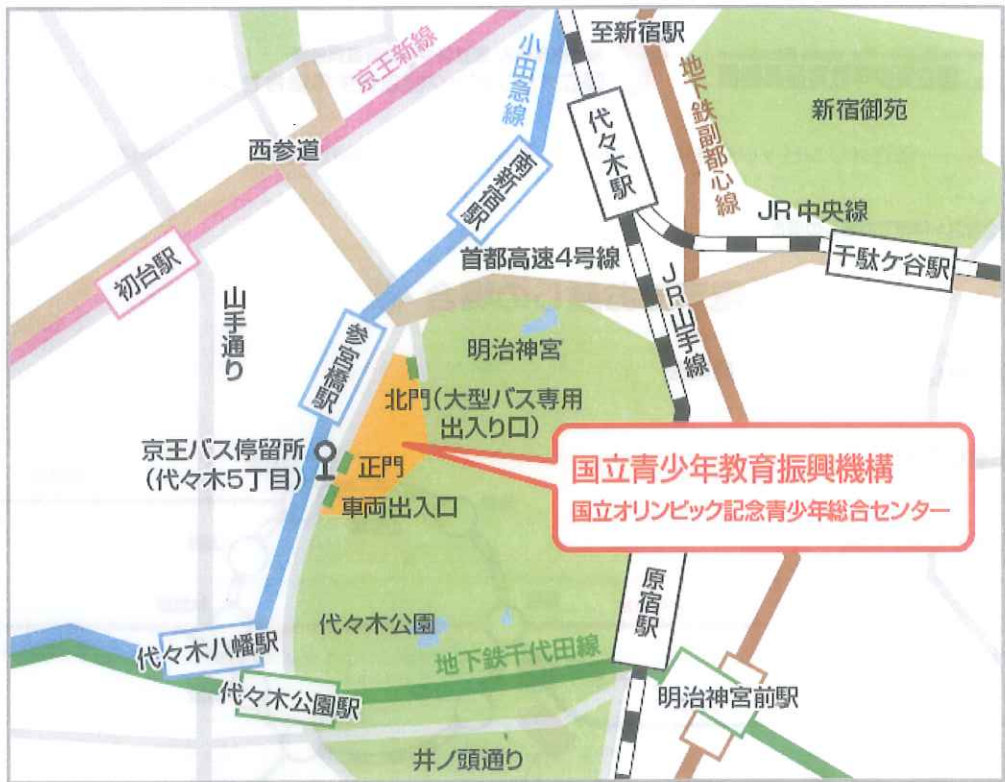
至新宿駅

小田急線

京王新線

地下鉄副都心線

新宿御苑

西参道

南新宿駅

代々木駅

JR中央線

初台駅

首都高速4号線

千駄ケ谷駅

JR山手線

山手通り

参宮橋駅

明治神宮

北門（大型バス専用出入り口）

京王バス停留所（代々木5丁目）

正門

車両出入口

国立青少年教育振興機構

国立オリンピック記念青少年総合センター

原宿駅

代々木公園

代々木八幡駅

地下鉄千代田線

代々木公園駅

明治神宮前駅

井ノ頭通り